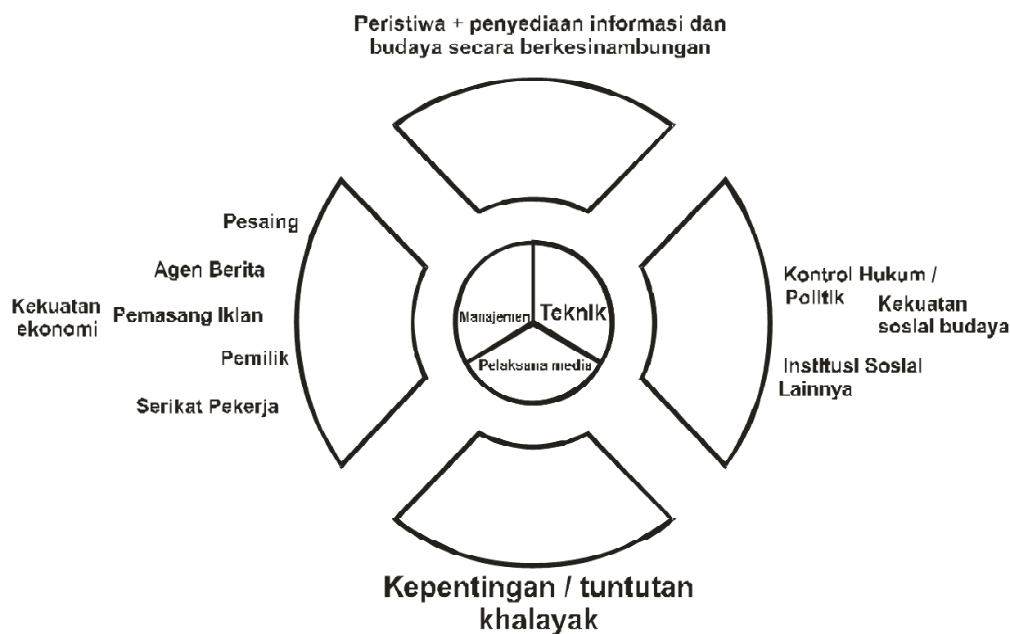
Peristiwa + penyediaan informasi dan budaya secara berkesinambungan

Pesaing

Agen Berita

Kekuatan ekonomi

Pemasang Iklan

Pemilik

Serikat Pekerja

Manajemen

Teknik

Pelaksana media

Kontrol Hukum / Politik

Kekuatan sosial budaya

Institusi Sosial Lainnya

Kepentingan / tuntutan khalayak